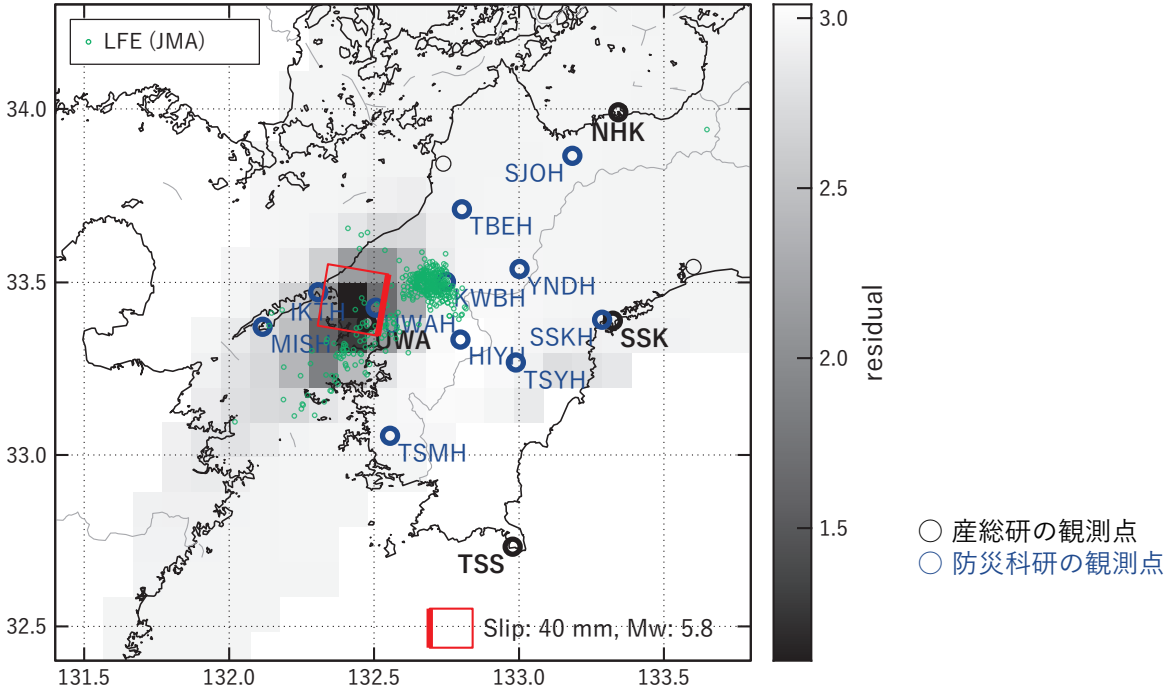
LFE (JMA)

34.0
33.5
33.0
32.5

131.5
132.0
132.5
133.0
133.5

NHK
SJOH
TBEH
YNDH
KWBH
IKTH
IWAH
MISH
UWA
HIYH
SSKH
SSK
TSYH
TSMH
TSS

Slip: 40 mm, Mw: 5.8

3.0
2.5
2.0
1.5
residual

○ 産総研の観測点
○ 防災科研の観測点